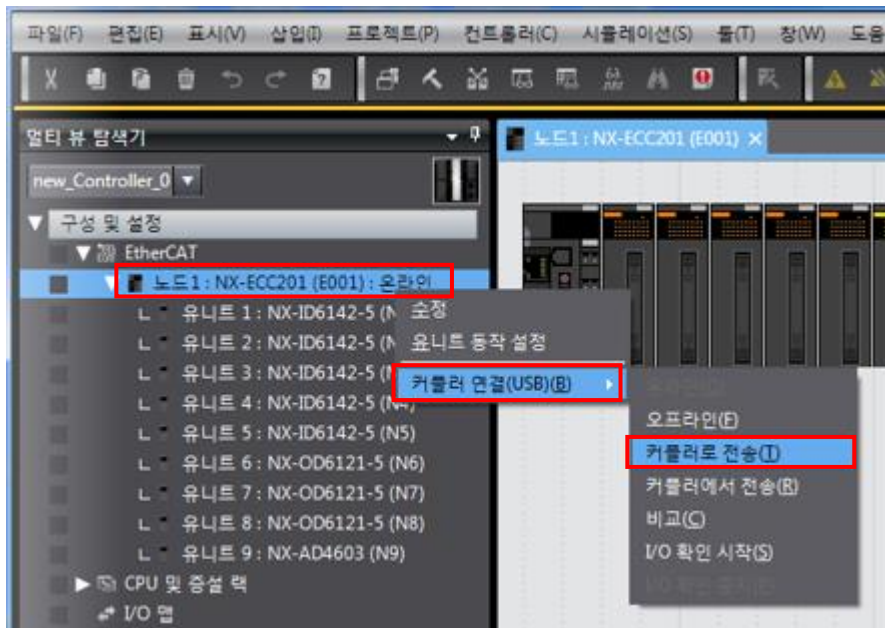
파일(F) 편집(E) 표시(V) 삽입(I) 프로젝트(P) 컨트롤러(C) 시뮬레이션(S) 툴(T) 창(W) 도움

멀티 뷰 탐색기

new_Controller_0

구성 및 설정

EtherCAT

노드1 : NX-ECC201 (E001) : 온라인

유니트 1 : NX-ID6142-5 (N

유니트 2 : NX-ID6142-5 (N

유니트 3 : NX-ID6142-5 (N

유니트 4 : NX-ID6142-5 (N4)

유니트 5 : NX-ID6142-5 (N5)

유니트 6 : NX-OD6121-5 (N6)

유니트 7 : NX-OD6121-5 (N7)

유니트 8 : NX-OD6121-5 (N8)

유니트 9 : NX-AD4603 (N9)

CPU 및 증설 랙

I/O 맵

노드1 : NX-ECC201 (E001)

수정

유니트 동작 설정

커플러 연결(USB)(B)

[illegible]

오프라인(F)

커플러로 전송(T)

커플러에서 전송(R)

비교(C)

I/O 확인 시작(S)

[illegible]